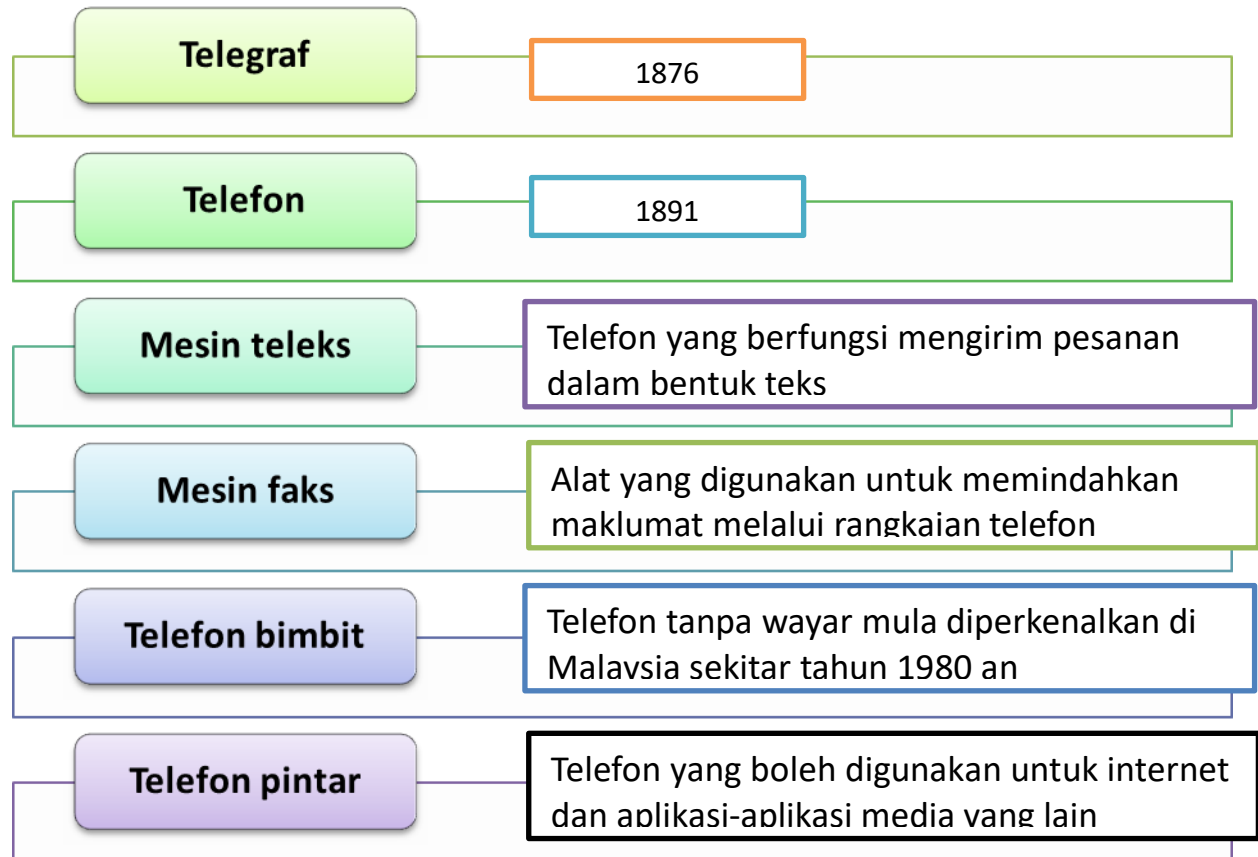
Telegraf

1876

Telefon

1891

Mesin teleks

Telefon yang berfungsi mengirim pesanan dalam bentuk teks

Mesin faks

Alat yang digunakan untuk memindahkan maklumat melalui rangkaian telefon

Telefon bimbit

Telefon tanpa wayar mula diperkenalkan di Malaysia sekitar tahun 1980 an

Telefon pintar

Telefon yang boleh digunakan untuk internet dan aplikasi-aplikasi media yang lain